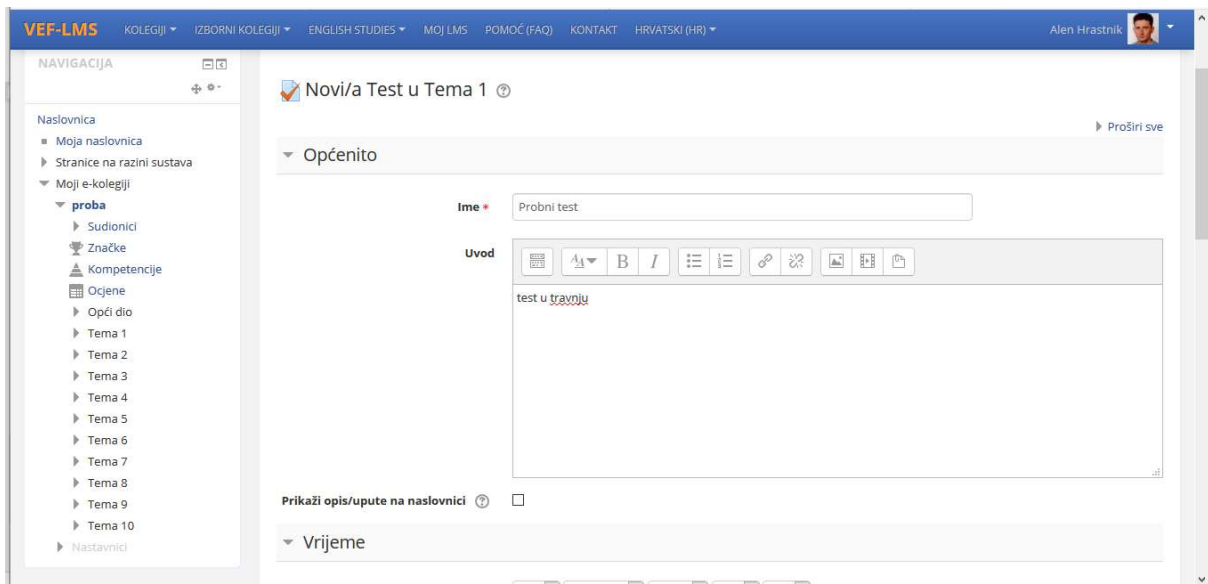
VEF-LMS KOLEGIJI ▾ IZBORNI KOLEGIJI ▾ ENGLISH STUDIES ▾ MOJ LMS POMOĆ (FAQ) KONTAKT HRVATSKI (HR) ▾ Alen Hrastnik

NAVIGACIJA

Naslovnica
Moja naslovnica
Stranice na razini sustava
Moji e-kolegiji
proba
Sudionici
Značke
Kompetencije
Ocjene
Opći dio
Tema 1
Tema 2
Tema 3
Tema 4
Tema 5
Tema 6
Tema 7
Tema 8
Tema 9
Tema 10
Nastavnici

Novi/a Test u Tema 1

Proširi sve

Općenito

Ime * Probni test

Uvod

test u travnju

Prikaži opis/upute na naslovnici

Vrijeme